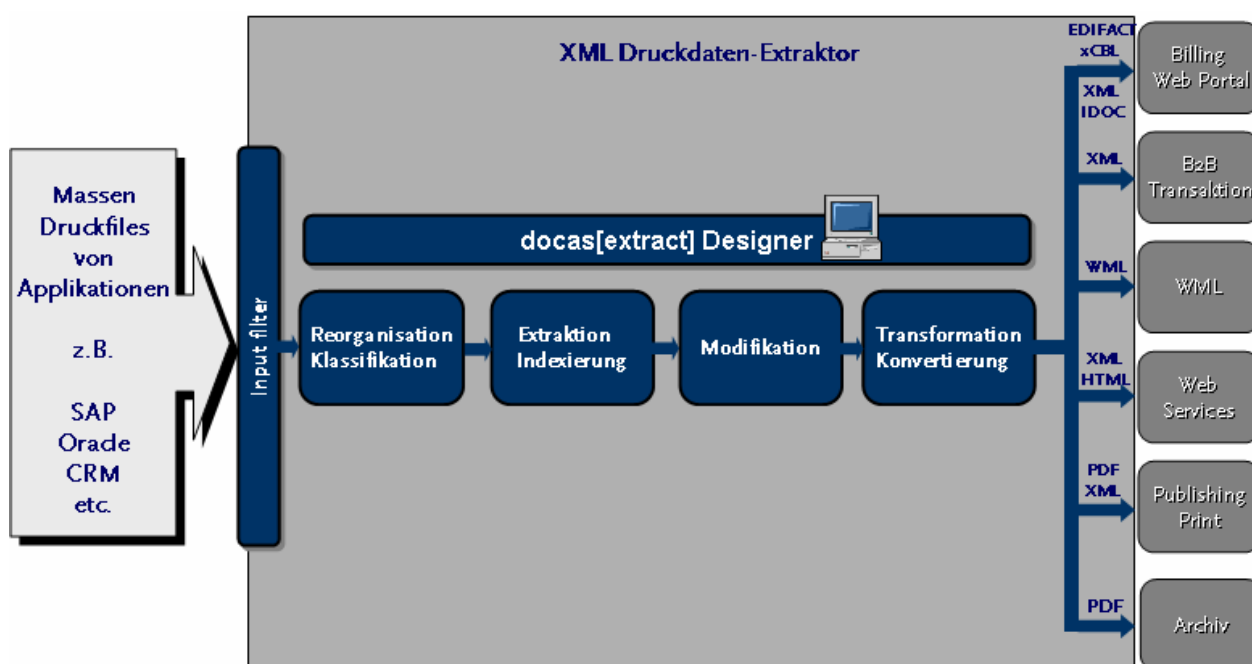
Massen Druckfiles von Applikationen

z.B.

SAP
Orade
CRM
etc.

Input filter

XML Druckdaten-Extraktor

docas[extract] Designer

Reorganisation Klassifikation

Extraktion Indexierung

Modifikation

Transformation Konvertierung

EDIFACT
xCBL

XML
IDOC

XML

WML

XML
HTML

PDF
XML

PDF

Billing Web Portal

B2B Transaktion

WML

Web Services

Publishing Print

Archiv